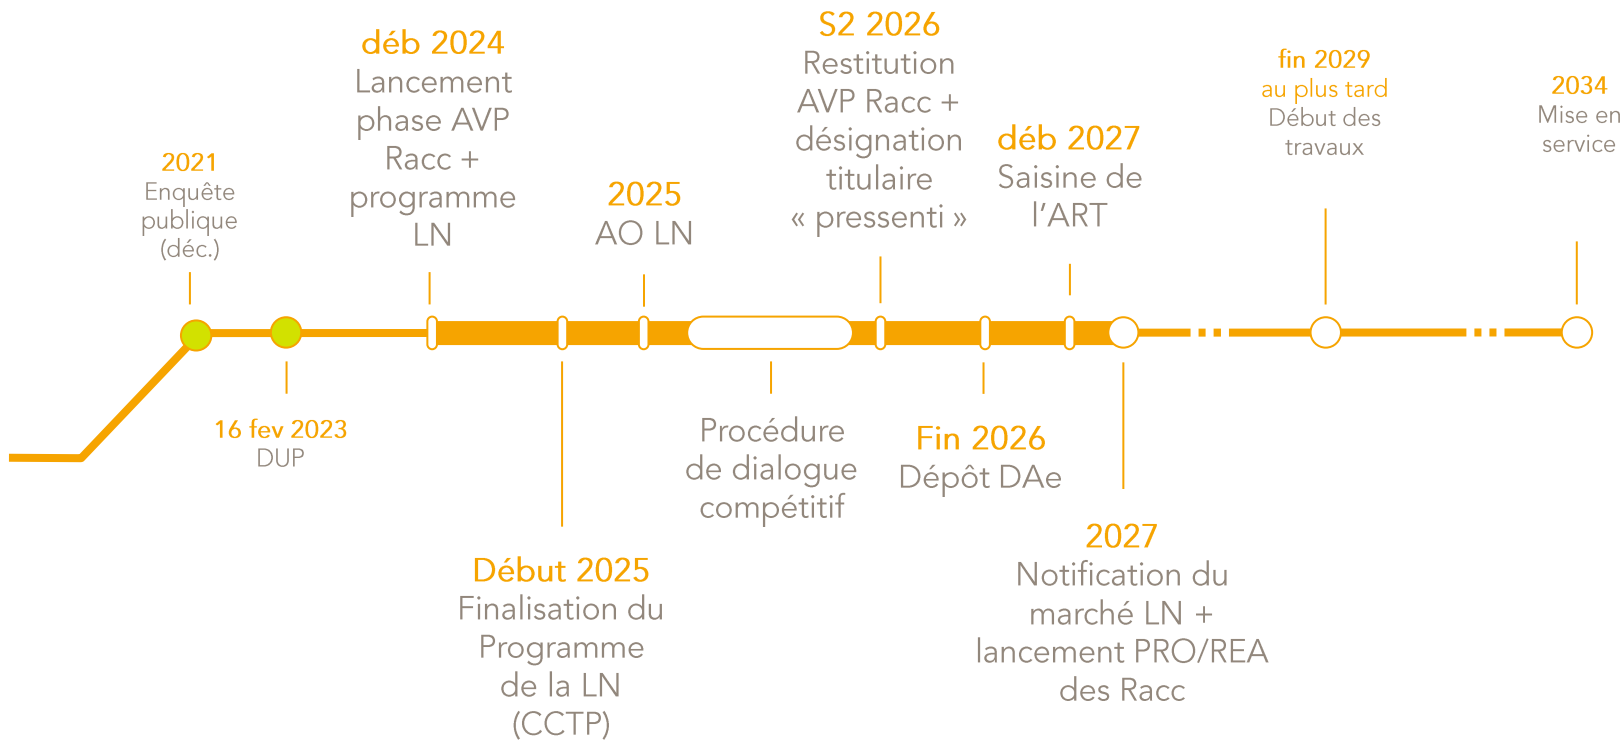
2021
Enquête publique (déc.)

16 fev 2023
DUP

déb 2024
Lancement phase AVP Racc + programme LN

Début 2025
Finalisation du Programme de la LN (CCTP)

2025
AO LN

Procédure de dialogue compétitif

S2 2026
Restitution AVP Racc + désignation titulaire « pressenti »

Fin 2026
Dépôt DAe

déb 2027
Saisine de l'ART

2027
Notification du marché LN + lancement PRO/REA des Racc

fin 2029
au plus tard
Début des travaux

2034
Mise en service